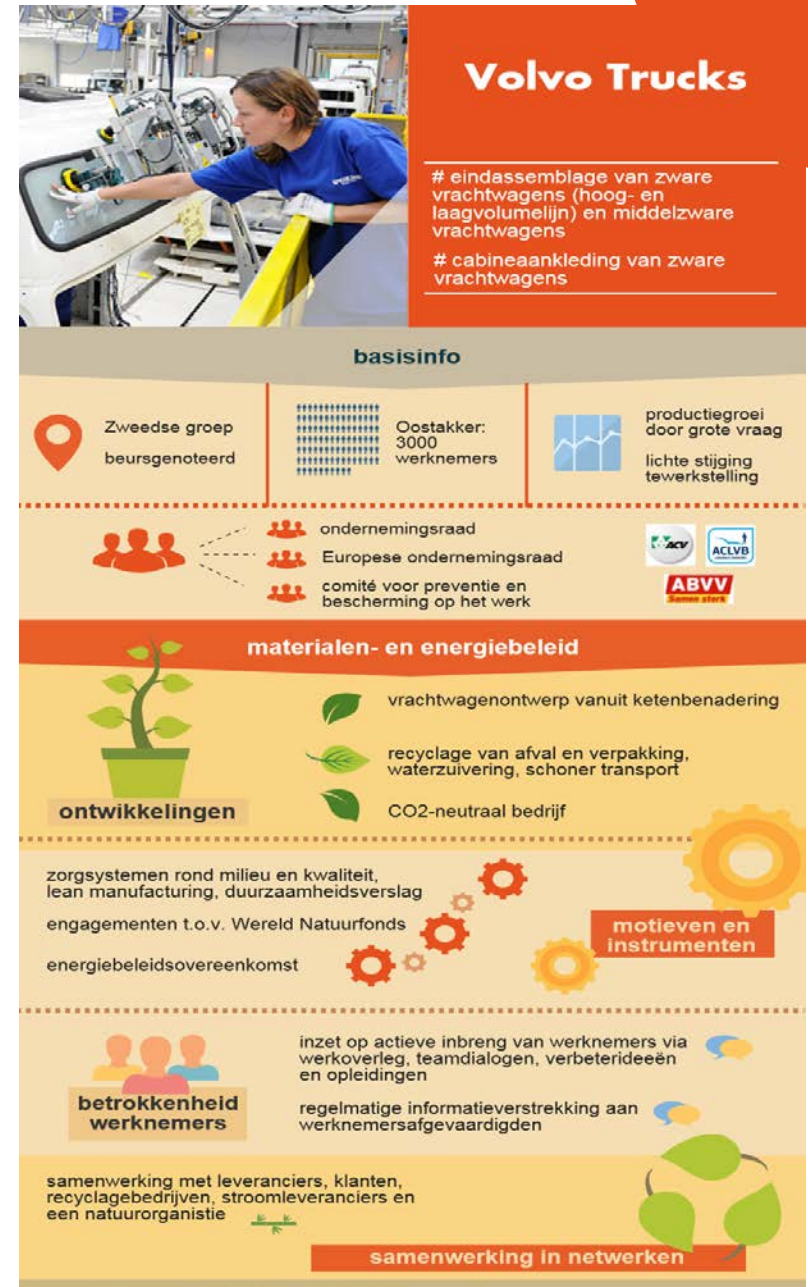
Volvo Trucks

# eindassemblage van zware vrachtwagens (hoog- en laagvolumelijn) en middelzware vrachtwagens

# cabineaankleding van zware vrachtwagens

basisinfo

Zweedse groep

beursgenoteerd

Oostakker: 3000 werknemers

productiegroei door grote vraag

lichte stijging tewerkstelling

ondernemingsraad

Europese ondernemingsraad

comité voor preventie en bescherming op het werk

ACV

ACLVB

ABVV Samen sterk

materialen- en energiebeleid

vrachtwagenontwerp vanuit ketenbenadering

recyclage van afval en verpakking, waterzuivering, schoner transport

ontwikkelingen

CO2-neutraal bedrijf

zorgsystemen rond milieu en kwaliteit, lean manufacturing, duurzaamheidsverslag

engagementen t.o.v. Wereld Natuurfonds

motieven en instrumenten

energiebeleidsovereenkomst

inzet op actieve inbreng van werknemers via werkoverleg, teamdialogen, verbeterideeën en opleidingen

betrokkenheid werknemers

regelmatige informatieverstrekking aan werknemersafgevaardigden

samenwerking met leveranciers, klanten, recyclagebedrijven, stroomleveranciers en een natuurorganistie

samenwerking in netwerken